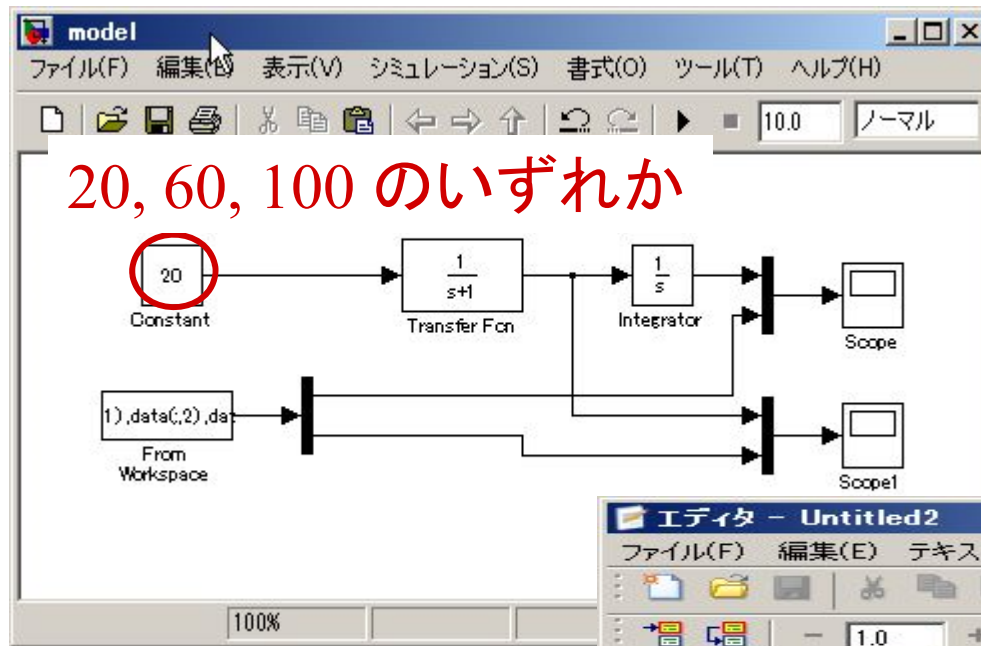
model

ファイル(F) 編集(E) 表示(V) シミュレーション(S) 書式(O) ツール(T) ヘルプ(H)

10.0 ノーマル

20, 60, 100 のいずれか

20

Constant

$\frac{1}{s+1}$

Transfer Fcn

$\frac{1}{s}$

Integrator

Scope

1),data(:,2),dat

From Workspace

Scope1

100%

エディタ - Untitled2

ファイル(F) 編集(E) テキス

1.0